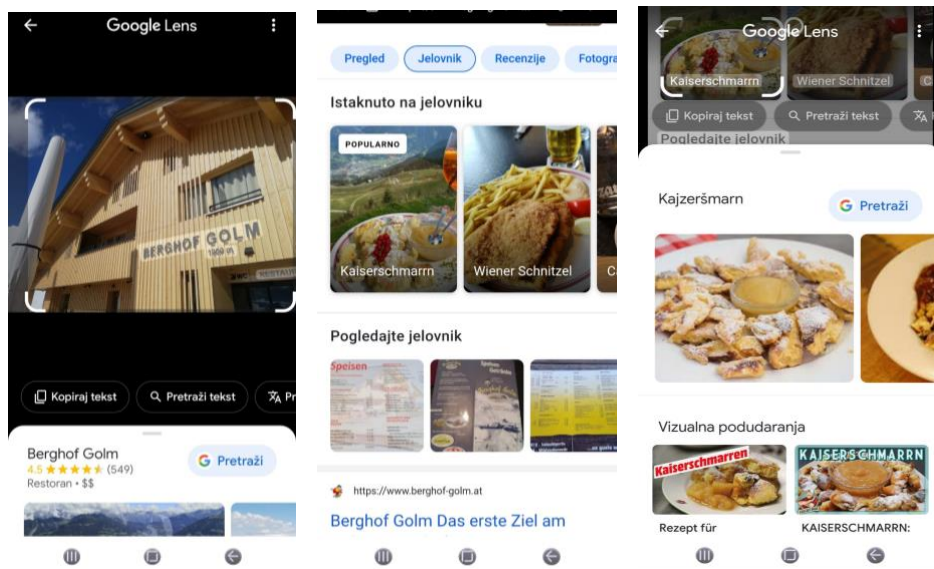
Google Lens

BERGHOF GOLM
1900 m

Kopiraj tekst
Pretraži tekst
Pr

Berghof Golm
4.5 ★★★★★ (549)
Restoran • $$
Pretraži

Pregled
Jelovnik
Recenzije
Fotogra

Istaknuto na jelovniku

POPULARNO
Kaiserschmarrn
Wiener Schnitzel
C

Pogledajte jelovnik

Speisen

https://www.berghof-golm.at
Berghof Golm Das erste Ziel am

Google Lens
Kaiserschmarrn
Wiener Schnitzel
Kopiraj tekst
Pretraži tekst
Pogledajte jelovnik

Kajzeršmarn
Pretraži

Vizualna podudaranja
Kaiserschmarren
KAISERSCHMARRN
Rezept für
KAISERSCHMARRN: